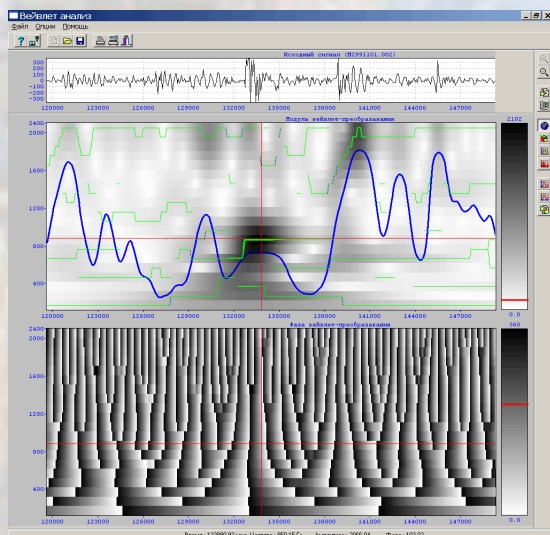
Вейвлет анализ

Файл Опции Помощь

Исходный сигнал (M2991101.002)

300
200
100
0
-100
-200
-300

120000 123000 126000 129000 132000 135000 138000 141000 144000 147000

Модуль вейвлет-преобразования

2102

2000
1600
1200
800
400

120000 123000 126000 129000 132000 135000 138000 141000 144000 147000

0.0

Фаза вейвлет-преобразования

360

2400
2000
1600
1200
800
400

120000 123000 126000 129000 132000 135000 138000 141000 144000 147000

0.0

Время: 133899.83 мс Частота: 859.15 Гц Амплитуда: 2068.04 Фаза: 109.02